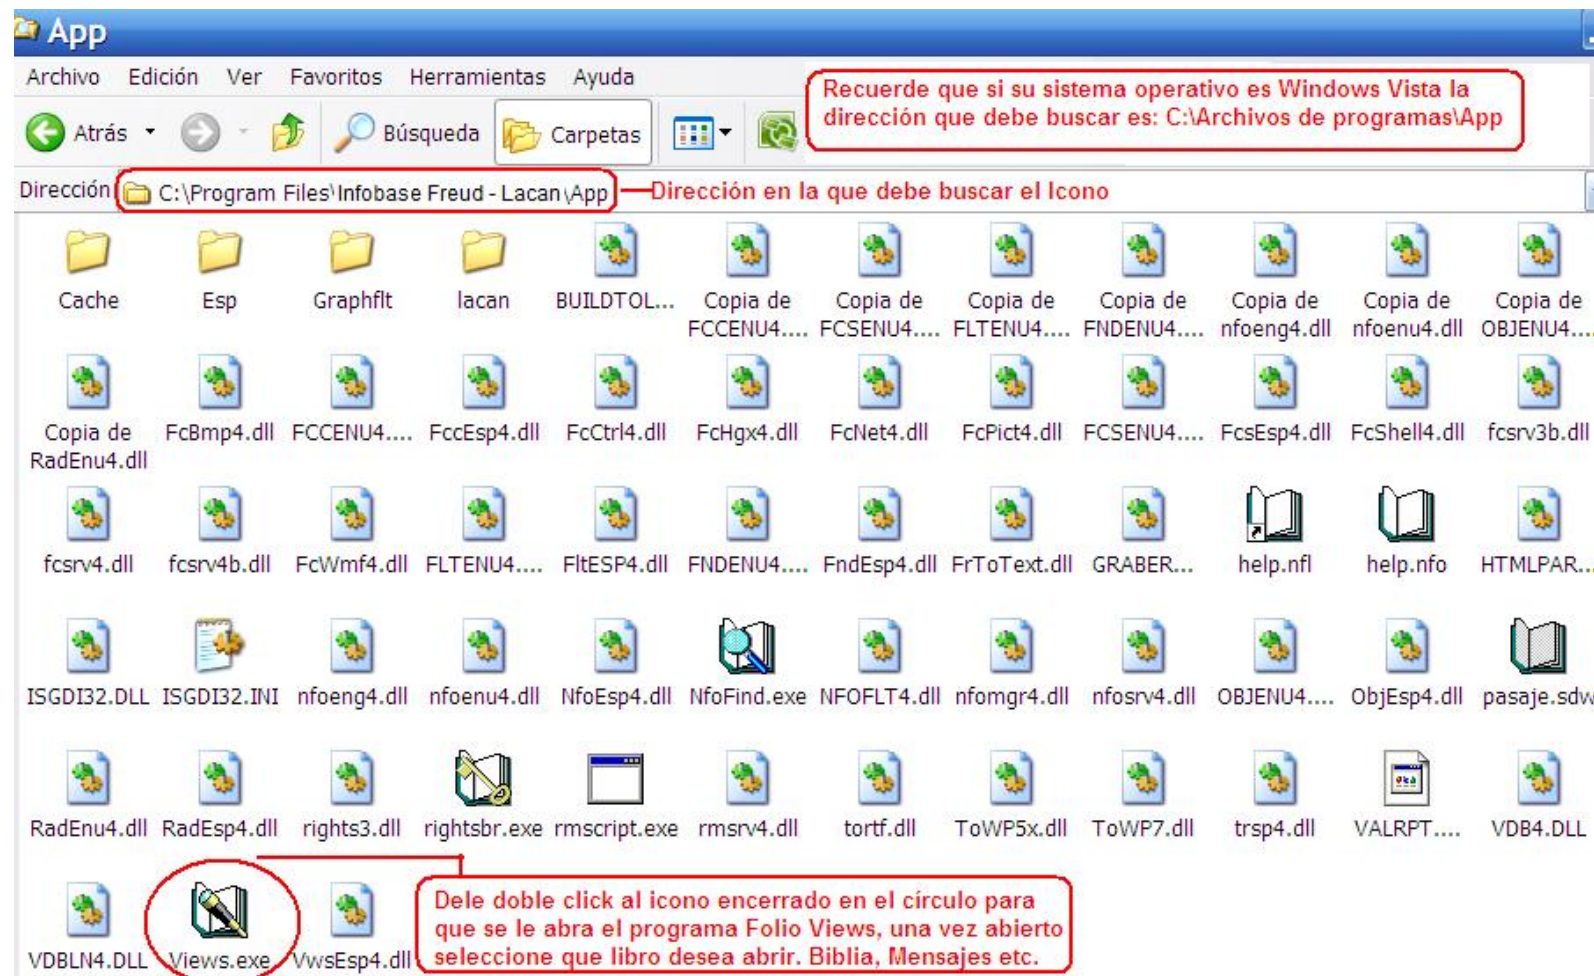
App

Archivo Edición Ver Favoritos Herramientas Ayuda

Atrás Búsqueda Carpetas

Recuerde que si su sistema operativo es Windows Vista la dirección que debe buscar es: C:\Archivos de programas\App

Dirección C:\Program Files\Infobase Freud - Lacan\App

Dirección en la que debe buscar el Icono

Cache Esp Graphflt lacan BUILDTOL... Copia de FCCENU4.... Copia de FCSENU4.... Copia de FLTENU4.... Copia de FNDENU4.... Copia de nfoeng4.dll Copia de nfoenu4.dll Copia de OBJENU4...

Copia de RadEnu4.dll FcBmp4.dll FCCENU4.... FccEsp4.dll FcCtrl4.dll FcHgx4.dll FcNet4.dll FcPict4.dll FCSENU4.... FcsEsp4.dll FcShell4.dll fcsrv3b.dll

fcsrv4.dll fcsrv4b.dll FcWmf4.dll FLTENU4.... FltESP4.dll FNDENU4.... FndEsp4.dll FrToText.dll GRABER... help.nfl help.nfo HTMLPAR...

ISGDI32.DLL ISGDI32.INI nfoeng4.dll nfoenu4.dll NfoEsp4.dll NfoFind.exe NFOFLT4.dll nfomgr4.dll nfosrv4.dll OBJENU4.... ObjEsp4.dll pasaje.sdw

RadEnu4.dll RadEsp4.dll rights3.dll rightsbr.exe rmscript.exe rmsrv4.dll tortf.dll ToWP5x.dll ToWP7.dll trsp4.dll VALRPT.... VDB4.DLL

VDBLN4.DLL Views.exe VwsEsp4.dll

Dele doble click al icono encerrado en el círculo para que se le abra el programa Folio Views, una vez abierto seleccione que libro desea abrir. Biblia, Mensajes etc.